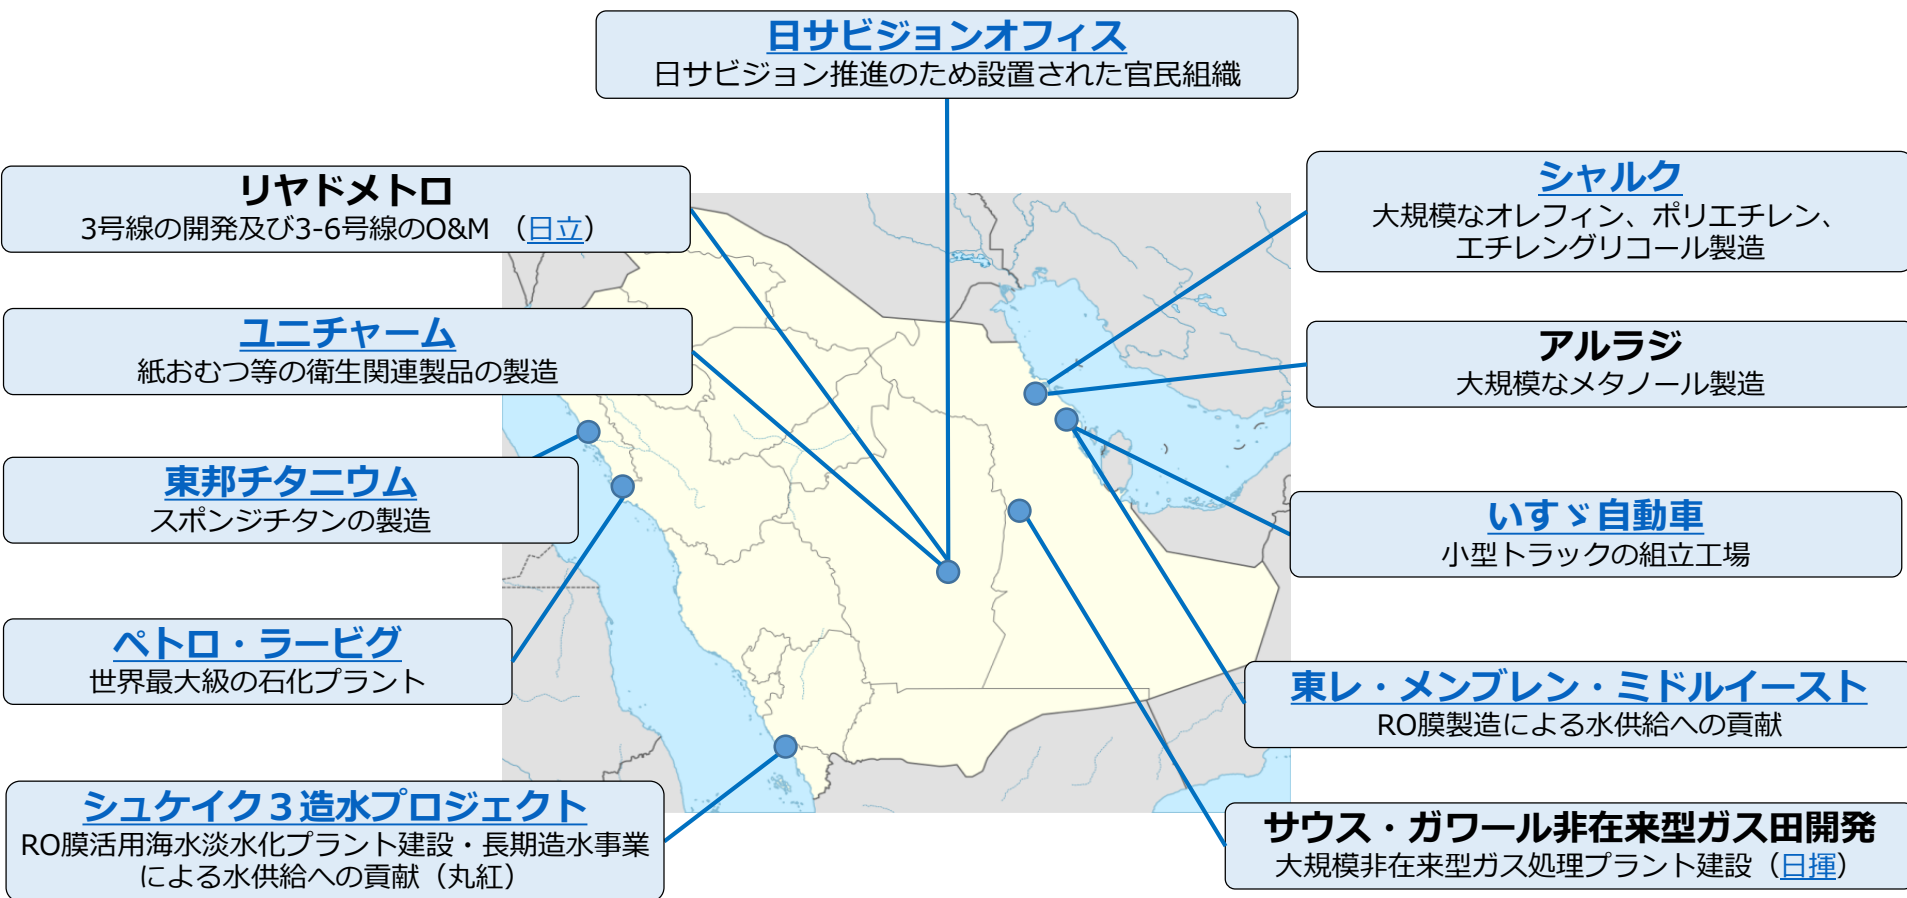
日サビジョンオフィス
日サビジョン推進のため設置された官民組織

リヤドメトロ
3号線の開発及び3-6号線のO&M （日立）

ユニチャーム
紙おむつ等の衛生関連製品の製造

東邦チタニウム
スポンジチタンの製造

ペトロ・ラービグ
世界最大級の石化プラント

シュケイク３造水プロジェクト
RO膜活用海水淡水化プラント建設・長期造水事業による水供給への貢献（丸紅）

シャルク
大規模なオレフィン、ポリエチレン、エチレングリコール製造

アルラジ
大規模なメタノール製造

いすゞ自動車
小型トラックの組立工場

東レ・メンブレン・ミドルイースト
RO膜製造による水供給への貢献

サウス・ガワール非在来型ガス田開発
大規模非在来型ガス処理プラント建設（日揮）